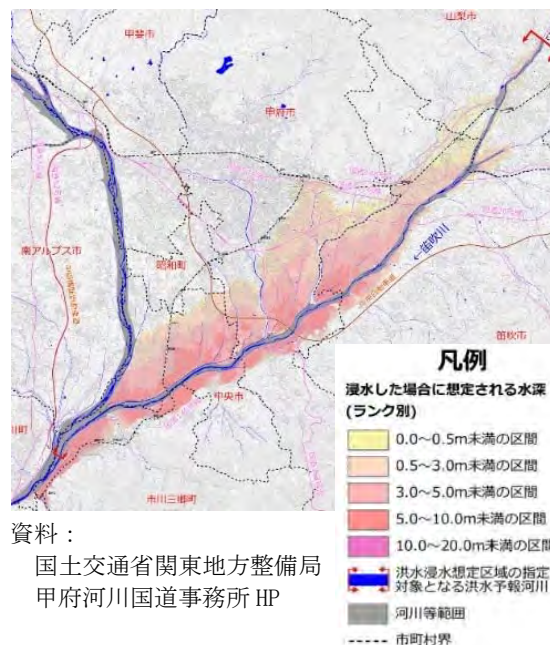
山梨市

甲斐市

甲府市

南アルプス市

昭和町

←笛吹川

笛吹市

中央市

市川三郷町

凡例

浸水した場合に想定される水深 (ランク別)

0.0~0.5m未満の区間

0.5~3.0m未満の区間

3.0~5.0m未満の区間

5.0~10.0m未満の区間

10.0~20.0m未満の区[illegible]

洪水浸水想定区域の指定 対象となる洪水予報河川

河川等範囲

市町村界

資料：
国土交通省関東地方整備局
甲府河川国道事務所 HP